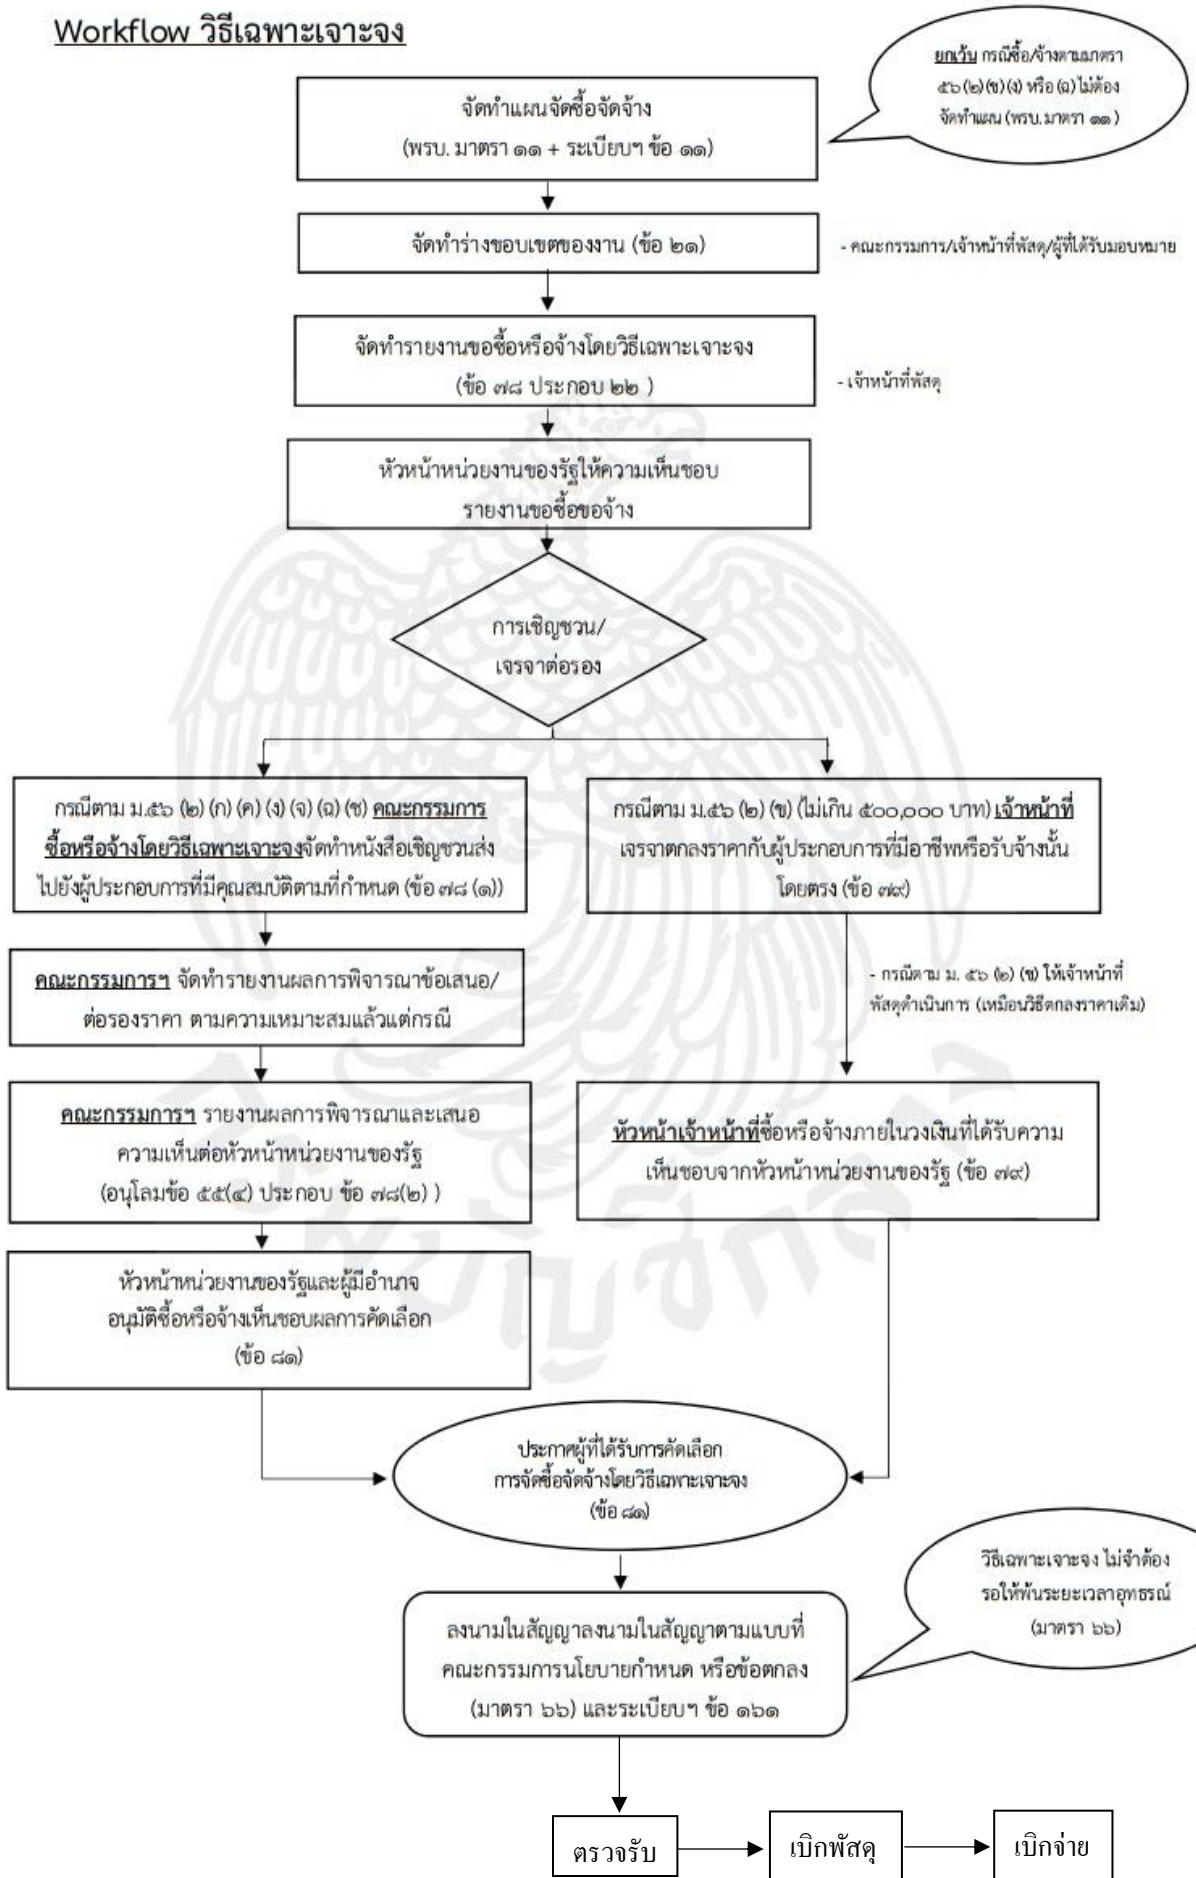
Workflow วิธีเฉพาะเจาะจง

ยกเว้น กรณีซื้อ/จ้างตามมาตรา ๕๖ (๒)(ข)(ง) หรือ (ฉ) ไม่ต้องจัดทำแผน (พรบ. มาตรา ๑๑ )

จัดทำแผนจัดซื้อจัดจ้าง (พรบ. มาตรา ๑๑ + ระเบียบฯ ข้อ ๑๑)

จัดทำร่างขอบเขตของงาน (ข้อ ๒๑)

- คณะกรรมการ/เจ้าหน้าที่พัสดุ/ผู้ที่ได้รับมอบหมาย

จัดทำรายงานขอซื้อหรือจ้างโดยวิธีเฉพาะเจาะจง (ข้อ ๗๘ ประกอบ ๒๒ )

- เจ้าหน้าที่พัสดุ

หัวหน้าหน่วยงานของรัฐให้ความเห็นชอบ รายงานขอซื้อขอจ้าง

การเชิญชวน/ เจรจาต่อรอง

กรณีตาม ม.๕๖ (๒) (ก) (ค) (ง) (จ) (ฉ) (ช) คณะกรรมการซื้อหรือจ้างโดยวิธีเฉพาะเจาะจงจัดทำหนังสือเชิญชวนส่งไปยังผู้ประกอบการที่มีคุณสมบัติตามที่กำหนด (ข้อ ๗๘ (๑))

กรณีตาม ม.๕๖ (๒) (ข) (ไม่เกิน ๕๐๐,๐๐๐ บาท) เจ้าหน้าที่ เจรจาตกลงราคากับผู้ประกอบการที่มีอาชีพหรือรับจ้างนั้นโดยตรง (ข้อ ๗๙)

คณะกรรมการฯ จัดทำรายงานผลการพิจารณาข้อเสนอ/ต่อรองราคา ตามความเหมาะสมแล้วแต่กรณี

- กรณีตาม ม. ๕๖ (๒) (ข) ให้เจ้าหน้าที่พัสดุดำเนินการ (เหมือนวิธีตกลงราคาเดิม)

คณะกรรมการฯ รายงานผลการพิจารณาและเสนอความเห็นต่อหัวหน้าหน่วยงานของรัฐ (อนุโลมข้อ ๕๕(๔) ประกอบ ข้อ ๗๘(๒) )

หัวหน้าเจ้าหน้าที่ซื้อหรือจ้างภายในวงเงินที่ได้รับความเห็นชอบจากหัวหน้าหน่วยงานของรัฐ (ข้อ ๗๙)

หัวหน้าหน่วยงานของรัฐและผู้มีอำนาจ อนุมัติซื้อหรือจ้างเห็นชอบผลการคัดเลือก (ข้อ ๘๑)

ประกาศผู้ที่ได้รับการคัดเลือก การจัดซื้อจัดจ้างโดยวิธีเฉพาะเจาะจง (ข้อ ๘๑)

วิธีเฉพาะเจาะจง ไม่จำต้องรอให้พ้นระยะเวลาอุทธรณ์ (มาตรา ๖๖)

ลงนามในสัญญาลงนามในสัญญาตามแบบที่คณะกรรมการนโยบายกำหนด หรือข้อตกลง (มาตรา ๖๖) และระเบียบฯ ข้อ ๑๖๑

ตรวจรับ

เบิกพัสดุ

เบิกจ่าย